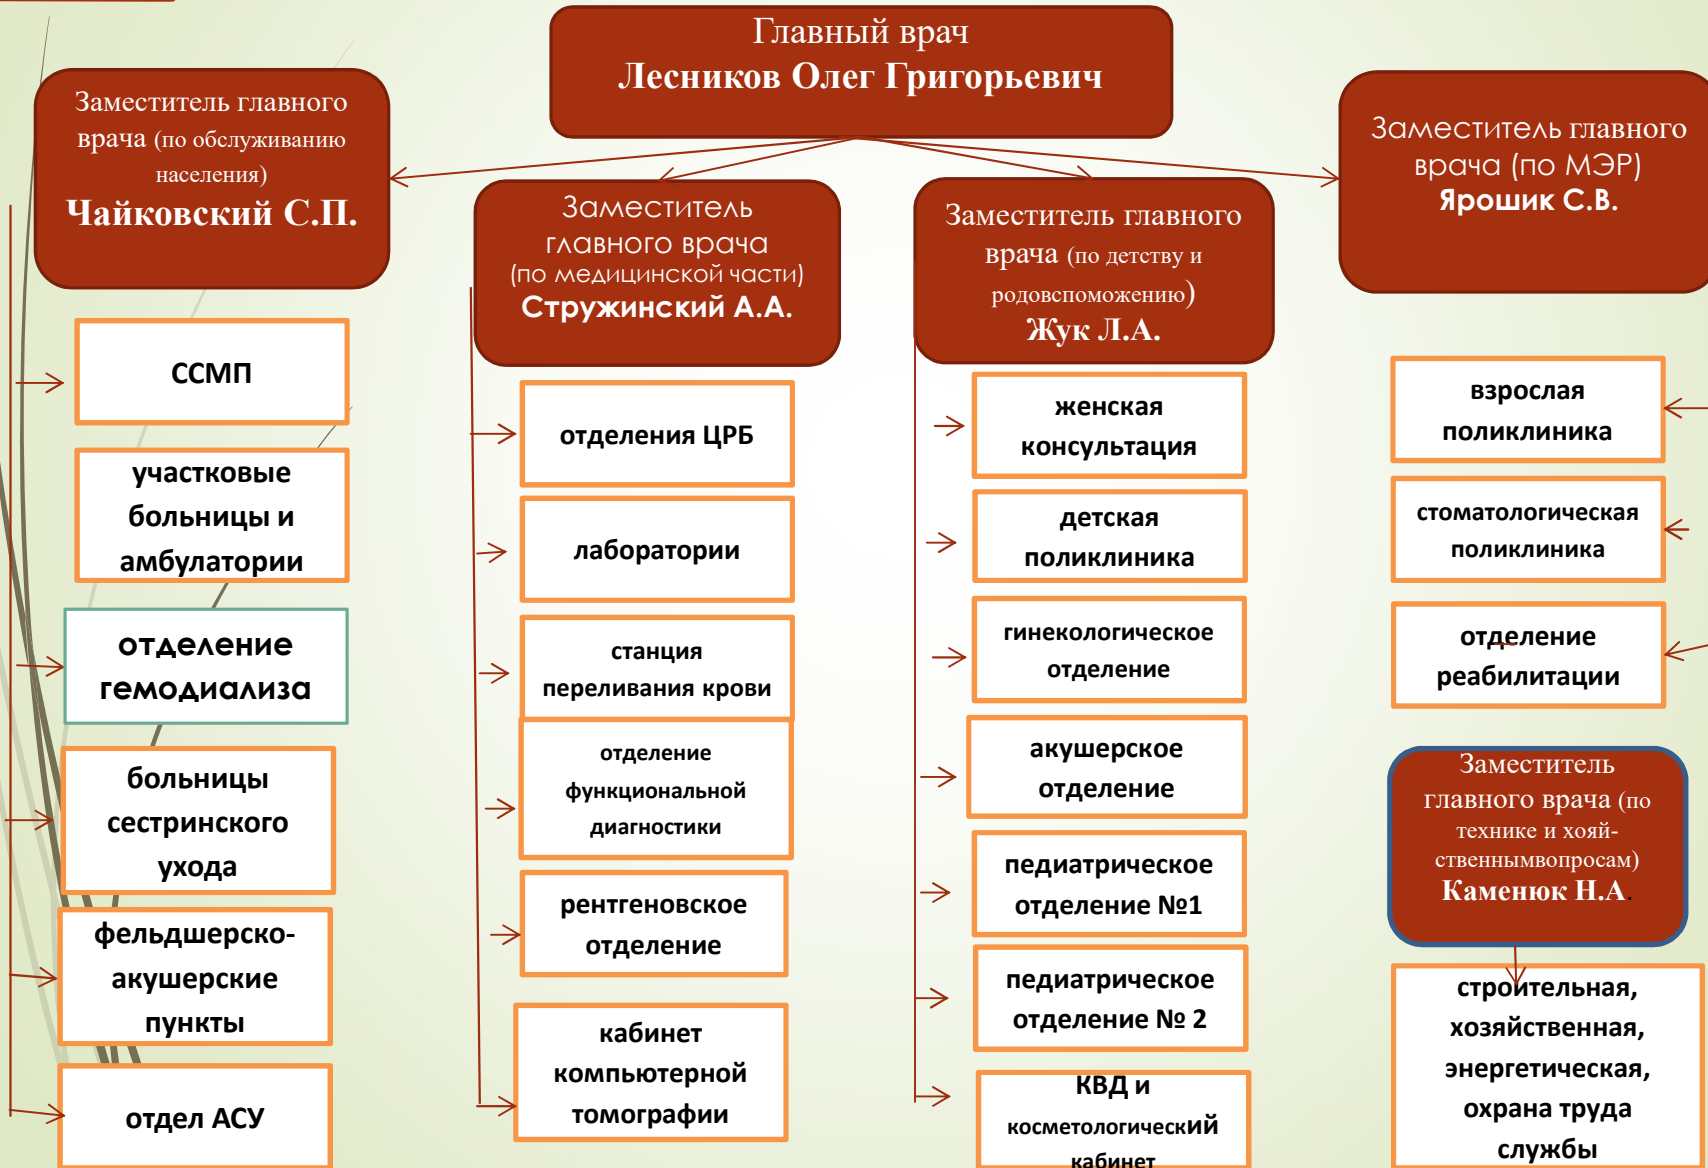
Главный врач
Лесников Олег Григорьевич

Заместитель главного врача (по обслуживанию населения)
Чайковский С.П.

ССМП

участковые больницы и амбулатории

отделение гемодиализа

больницы сестринского ухода

фельдшерско-акушерские пункты

отдел АСУ

Заместитель главного врача (по медицинской части)
Стружинский А.А.

отделения ЦРБ

лаборатории

станция переливания крови

отделение функциональной диагностики

рентгеновское отделение

кабинет компьютерной томографии

Заместитель главного врача (по детству и родовспоможению)
Жук Л.А.

женская консультация

детская поликлиника

гинекологическое отделение

акушерское отделение

педиатрическое отделение №1

педиатрическое отделение № 2

КВД и косметологический кабинет

Заместитель главного врача (по МЭР)
Ярошик С.В.

взрослая поликлиника

стоматологическая поликлиника

отделение реабилитации

Заместитель главного врача (по технике и хозяйственнымвопросам)
Каменюк Н.А.

строительная, хозяйственная, энергетическая, охрана труда службы